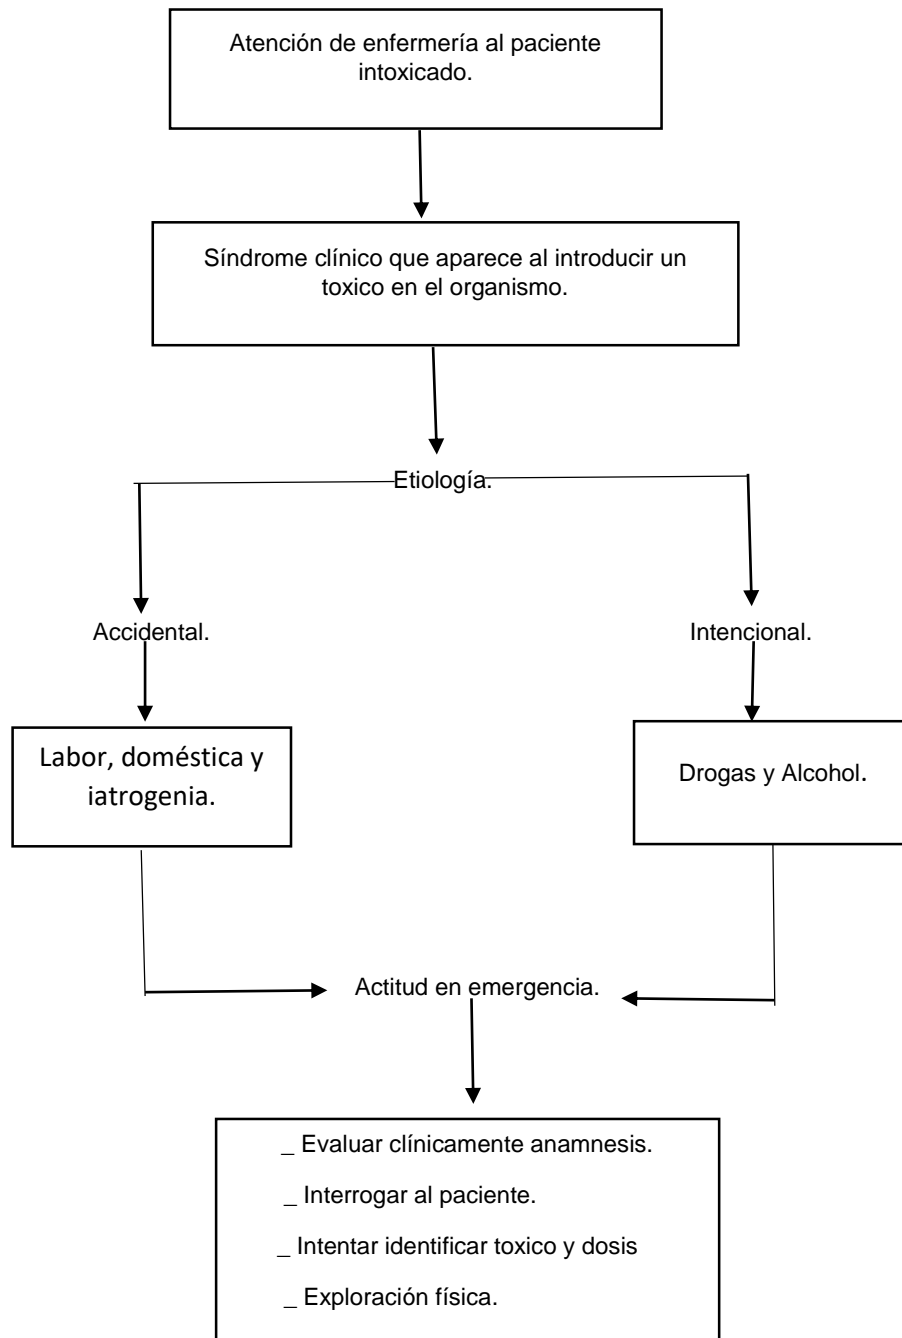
Atención de enfermería al paciente intoxicado.

Síndrome clínico que aparece al introducir un toxico en el organismo.

Etiología.

Accidental.

Intencional.

Labor, doméstica y iatrogenia.

Drogas y Alcohol.

Actitud en emergencia.

_ Evaluar clínicamente anamnesis.

_ Interrogar al paciente.

_ Intentar identificar toxico y dosis

_ Exploración física.